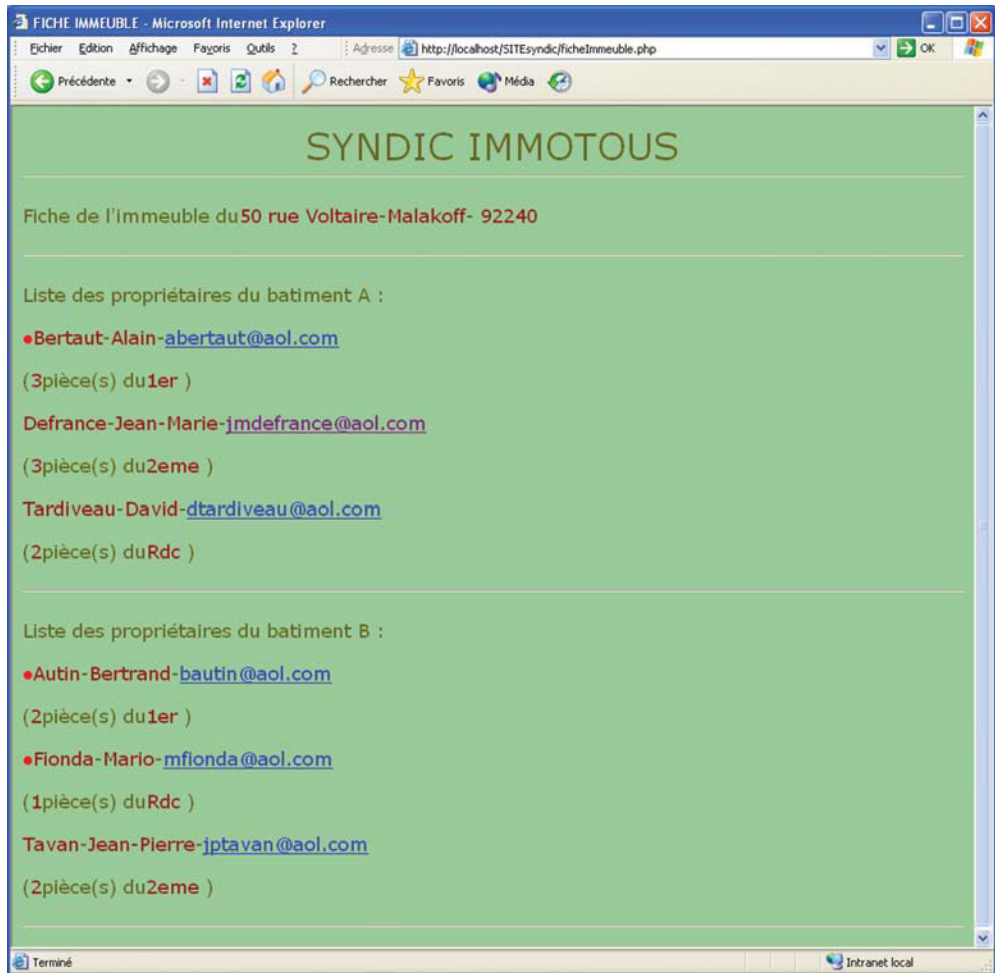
FICHE IMMEUBLE - Microsoft Internet Explorer

Fichier Edition Affichage Favoris Outils ?

Adresse http://localhost/SITEsyndic/ficheImmeuble.php

OK

Précédente

Rechercher Favoris Média

SYNDIC IMMOTOUS

Fiche de l'immeuble du50 rue Voltaire-Malakoff- 92240

Liste des propriétaires du batiment A :

•Bertaut-Alain-abertaut@aol.com

(3pièce(s) du1er )

Defrance-Jean-Marie-jmdefrance@aol.com

(3pièce(s) du2eme )

Tardiveau-David-dtardiveau@aol.com

(2pièce(s) duRdc )

Liste des propriétaires du batiment B :

•Autin-Bertrand-bautin@aol.com

(2pièce(s) du1er )

•Fionda-Mario-mfionda@aol.com

(1pièce(s) duRdc )

Tavan-Jean-Pierre-jptavan@aol.com

(2pièce(s) du2eme )

Terminé

Intranet local